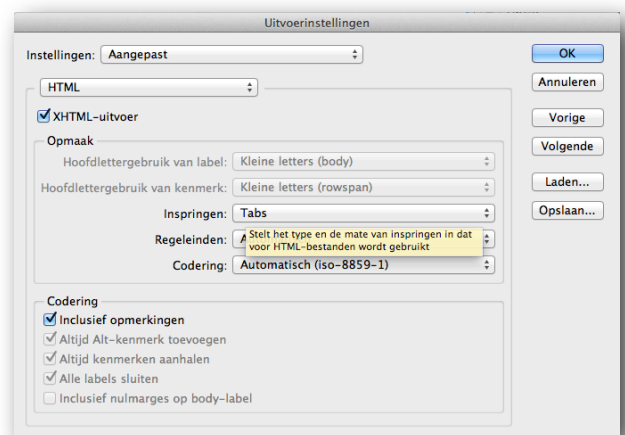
Uitvoerinstellingen

Instellingen: Aangepast

HTML

XHTML-uitvoer

Opmaak

Hoofdlettergebruik van label: Kleine letters (body)

Hoofdlettergebruik van kenmerk: Kleine letters (rowspan)

Inspringen: Tabs

Regeleinden: A

Stelt het type en de mate van inspringen in dat voor HTML-bestanden wordt gebruikt

Codering: Automatisch (iso-8859-1)

Codering

Inclusief opmerkingen

Altijd Alt-kenmerk toevoegen

Altijd kenmerken aanhalen

Alle labels sluiten

Inclusief nulmarges op body-label

OK

Annuleren

Vorige

Volgende

Laden...

Opslaan...